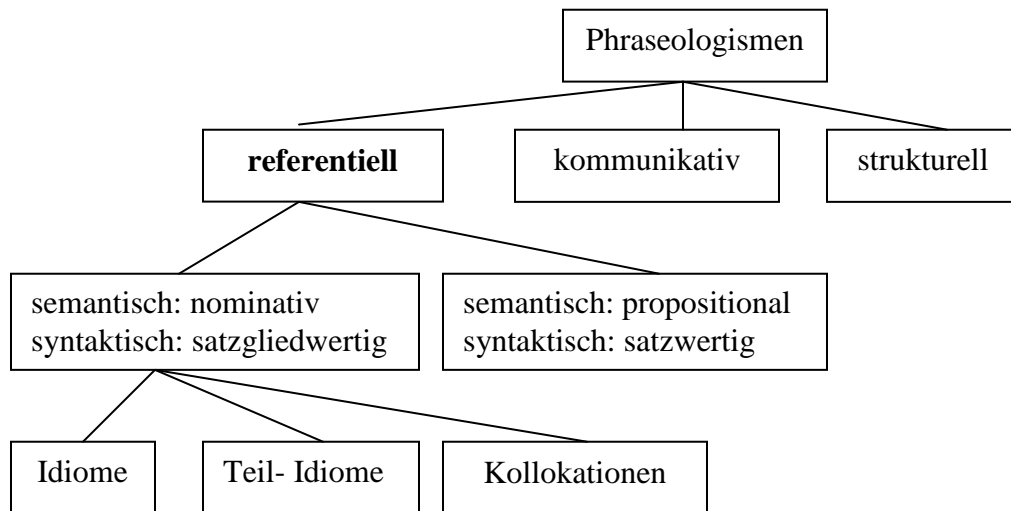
Phraseologismen

**referentiell**

kommunikativ

strukturell

semantisch: nominativ
syntaktisch: satzgliedwertig

semantisch: propositional
syntaktisch: satzwertig

Idiome

Teil- Idiome

Kollokationen